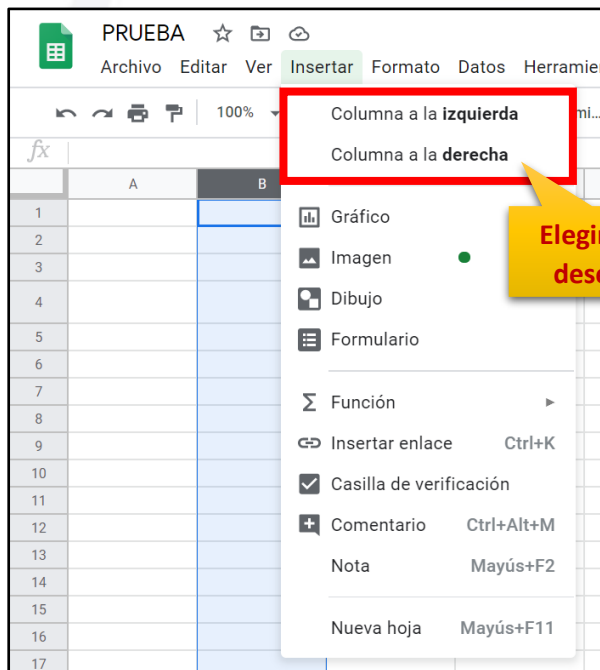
PRUEBA

Archivo Editar Ver Insertar Formato Datos Herramien

100%

mi...

fx

A B

1
2
3
4
5
6
7
8
9
10
11
12
13
14
15
16
17

Columna a la **izquierda**

Columna a la **derecha**

Elegi
desc

Gráfico

Imagen

Dibujo

Formulario

Función

Insertar enlace Ctrl+K

Casilla de verificación

Comentario Ctrl+Alt+M

Nota Mayús+F2

Nueva hoja Mayús+F11